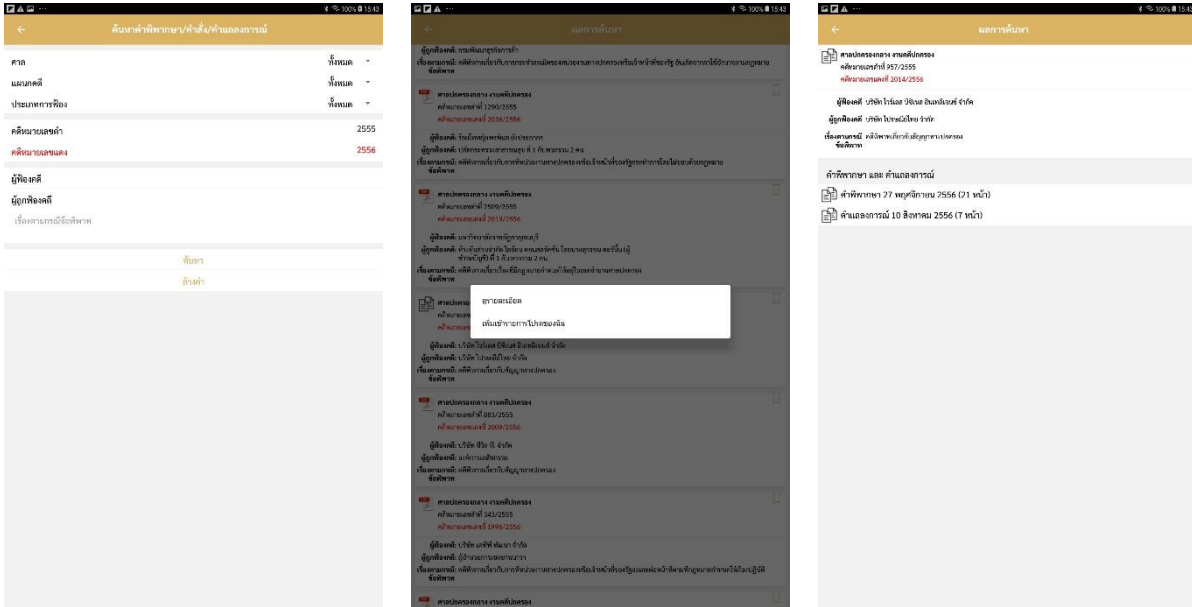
15:43

ค้นหาคำพิพากษา/คำสั่ง/คำแถลงการณ์

ศาล ทั้งหมด

แผนกคดี ทั้งหมด

ประเภทการฟ้อง ทั้งหมด

คดีหมายเลขดำ 2555

คดีหมายเลขแดง 2556

ผู้ฟ้องคดี

ผู้ถูกฟ้องคดี

เรื่องตามกรณีข้อพิพาท

ค้นหา

ล้างค่า

15:43

ผลการค้นหา

ผู้ถูกฟ้องคดี: กรมพัฒนาธุรกิจการค้า

เรื่องตามกรณี: คดีพิพาทเกี่ยวกับการกระทำละเมิดของหน่วยงานทางปกครองหรือเจ้าหน้าที่ของรัฐ อันเกิดจากการใช้อำนาจตามกฎหมาย

ข้อพิพาท

ศาลปกครองกลาง งานคดีปกครอง

คดีหมายเลขดำที่ 1290/2555

คดีหมายเลขแดงที่ 2036/2556

ผู้ฟ้องคดี: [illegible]

ผู้ถูกฟ้องคดี: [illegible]

เรื่องตามกรณี: คดีพิพาทเกี่ยวกับการที่หน่วยงานทางปกครองหรือเจ้าหน้าที่ของรัฐกระทำการโดยไม่ชอบด้วยกฎหมาย

ข้อพิพาท

ศาลปกครองกลาง งานคดีปกครอง

คดีหมายเลขดำที่ 2509/2555

คดีหมายเลขแดงที่ 2019/2556

ผู้ฟ้องคดี: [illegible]

ผู้ถูกฟ้องคดี: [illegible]

เรื่องตามกรณี: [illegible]

ข้อพิพาท

ศาลปกครอง

ดูรายละเอียด

เพิ่มเข้าไปรายการโปรดของฉัน

ผู้ฟ้องคดี: บริษัท ไวร์เลส วิชั่นส อินเตอร์เนชั่น จำกัด

ผู้ถูกฟ้องคดี: บริษัท โปรเทนมิเนียม จำกัด

เรื่องตามกรณี: คดีพิพาทเกี่ยวกับสัญญาทางปกครอง

ข้อพิพาท

ศาลปกครองกลาง งานคดีปกครอง

คดีหมายเลขดำที่ 883/2555

คดีหมายเลขแดงที่ 2009/2556

ผู้ฟ้องคดี: บริษัท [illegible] จำกัด

ผู้ถูกฟ้องคดี: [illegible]

เรื่องตามกรณี: คดีพิพาทเกี่ยวกับสัญญาทางปกครอง

ข้อพิพาท

ศาลปกครองกลาง งานคดีปกครอง

คดีหมายเลขดำที่ 343/2555

คดีหมายเลขแดงที่ 1996/2556

ผู้ฟ้องคดี: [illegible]

ผู้ถูกฟ้องคดี: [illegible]

เรื่องตามกรณี: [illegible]

ข้อพิพาท

ศาลปกครองกลาง งานคดีปกครอง

15:43

ผลการค้นหา

ศาลปกครองกลาง งานคดีปกครอง

คดีหมายเลขดำที่ 957/2555

คดีหมายเลขแดงที่ 2014/2556

ผู้ฟ้องคดี บริษัท ไวร์เลส วิชั่นส อินเตอร์เนชั่น จำกัด

ผู้ถูกฟ้องคดี บริษัท โปรเทนมิเนียม จำกัด

เรื่องตามกรณี คดีพิพาทเกี่ยวกับสัญญาทางปกครอง

ข้อพิพาท

คำพิพากษา และ คำแถลงการณ์

คำพิพากษา 27 พฤศจิกายน 2556 (21 หน้า)

คำแถลงการณ์ 10 สิงหาคม 2556 (7 หน้า)